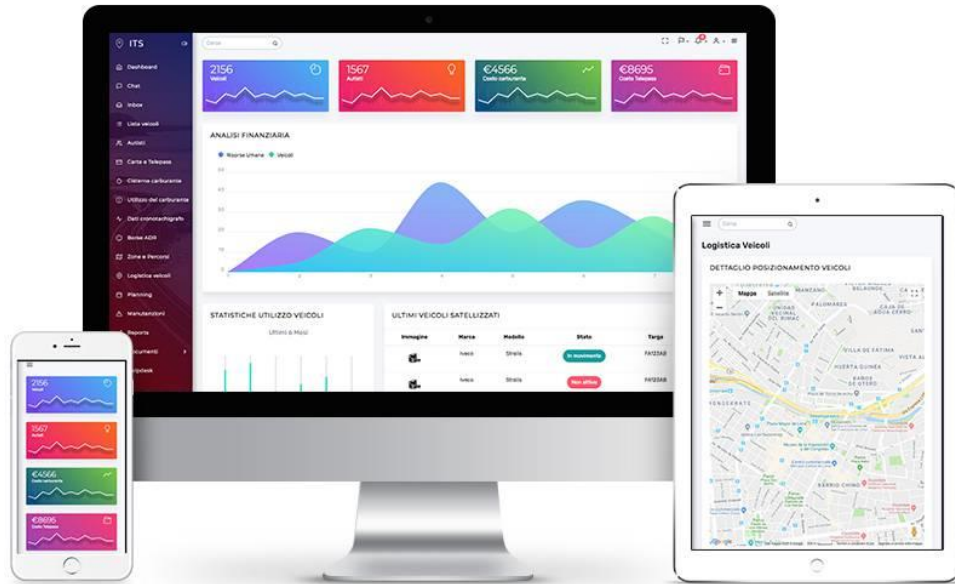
ITS

Cerca

Dashboard
Chat
Inbox
Lista veicoli
Autisti
Carte e Telepass
Cisterne carburante
Utilizzo del carburante
Dati cronotachigrafo
Bonse ADR
Zone e Percorsi
Logistica veicoli
Planning
Manutenzioni
Reports
Documenti
Helpdesk

2156
Veicoli

1567
Autisti

€4566
Costo carburante

€8695
Costo Telepass

ANALISI FINANZIARIA

Risorse Umane
Veicoli

STATISTICHE UTILIZZO VEICOLI
Ultimi 6 Mesi

ULTIMI VEICOLI SATELLIZZATI

| Immagine | Marca | Modello | Stato | Targa |
|---|---|---|---|---|
| | Iveco | Stralis | In movimento | FA123AB |
| | Iveco | Stralis | Non attivo | FA123AB |

2156
Veicoli
1567
Autisti
€4566
Costo carburante
€8695
Costo Telepass

Cerca

Logistica Veicoli

DETTAGLIO POSIZIONAMENTO VEICOLI

Mappa
Satellite
+
−
PALOMARES
VILLA DE FATIMA
VISTA AL
HUERTA GUINEA
BARRIO CHINO
Google